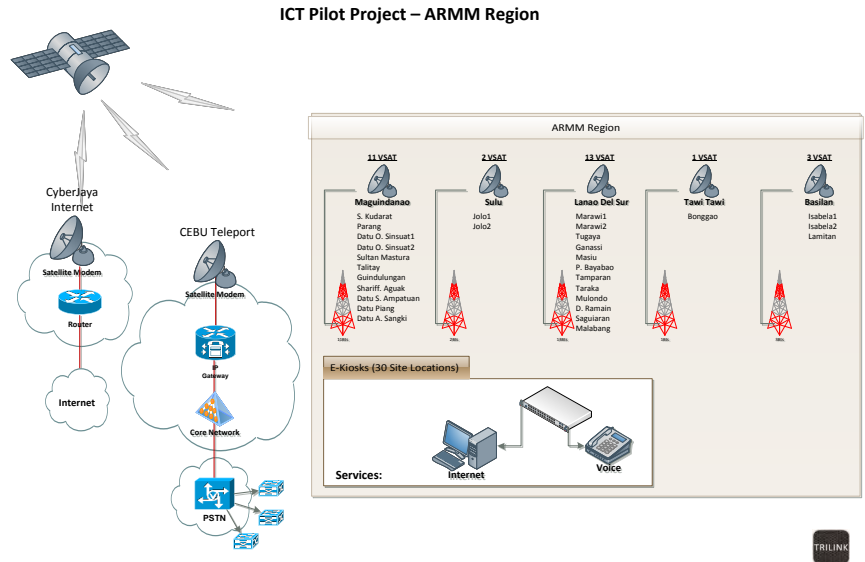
ICT Pilot Project – ARMM Region

CyberJaya Internet

Satellite Modem

Router

Internet

CEBU Teleport

Satellite Modem

IP Gateway

Core Network

PSTN

ARMM Region

11 VSAT

Maguindanao

S. Kudarat
Parang
Datu O. Sinsuat1
Datu O. Sinsuat2
Sultan Mastura
Talitay
Guindulungan
Shariff. Aguak
Datu S. Ampatuan
Datu Piang
Datu A. Sangki

2 VSAT

Sulu

Jolo1
Jolo2

13 VSAT

Lanao Del Sur

Marawi1
Marawi2
Tugaya
Ganassi
Masiu
P. Bayabao
Tamparan
Taraka
Mulondo
D. Ramain
Saguiaran
Malabang

1 VSAT

Tawi Tawi

Bonggao

3 VSAT

Basilan

Isabela1
Isabela2
Lamitan

E-Kiosks (30 Site Locations)

Services:

Internet

Voice

TRILINK